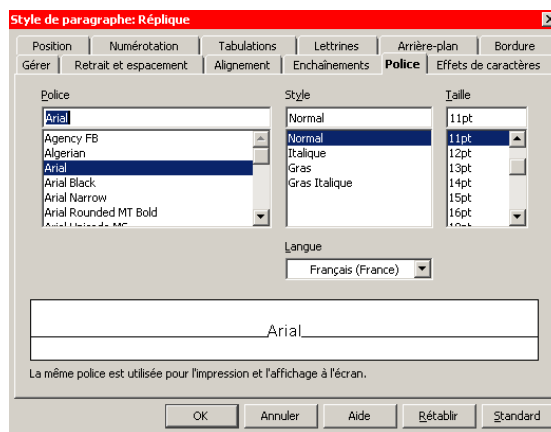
Style de paragraphe: Réplique

Position | Numérotation | Tabulations | Lettrines | Arrière-plan | Bordure
Gérer | Retrait et espacement | Alignement | Enchaînements | Police | Effets de caractères

Police
Arial
Agency FB
Algerian
Arial
Arial Black
Arial Narrow
Arial Rounded MT Bold
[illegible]

Style
Normal
Normal
Italique
Gras
Gras Italique

Taille
11pt
11pt
12pt
13pt
14pt
15pt
16pt
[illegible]

Langue
Français (France)

Arial

La même police est utilisée pour l'impression et l'affichage à l'écran.

OK | Annuler | Aide | Rétablir | Standard